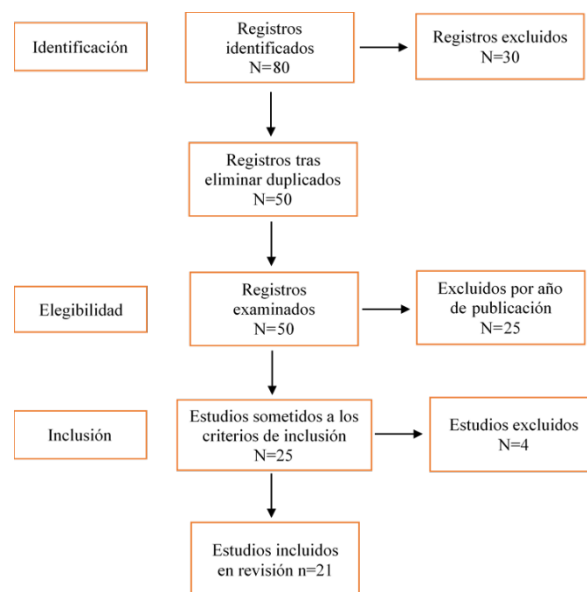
Identificación

Registros identificados N=80

Registros excluidos N=30

Registros tras eliminar duplicados N=50

Elegibilidad

Registros examinados N=50

Excluidos por año de publicación N=25

Inclusión

Estudios sometidos a los criterios de inclusión N=25

Estudios excluidos N=4

Estudios incluidos en revisión n=21